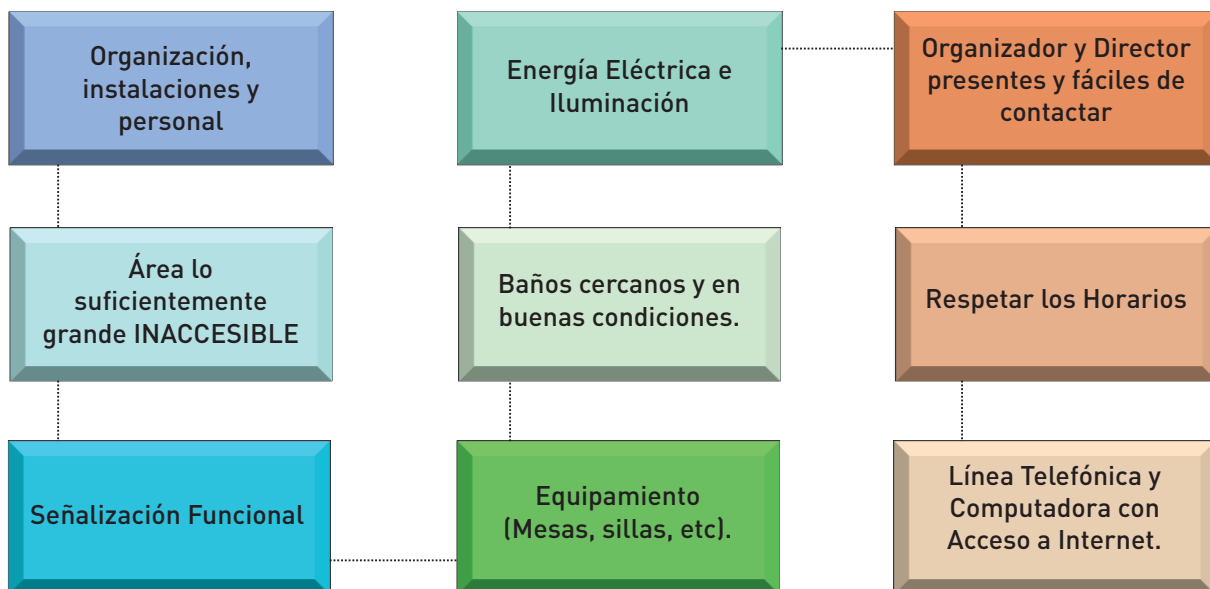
Organización, instalaciones y personal

Área lo suficientemente grande INACCESIBLE

Señalización Funcional

Equipamiento (Mesas, sillas, etc).

Baños cercanos y en buenas condiciones.

Energía Eléctrica e Iluminación

Organizador y Director presentes y fáciles de contactar

Respetar los Horarios

Línea Telefónica y Computadora con Acceso a Internet.